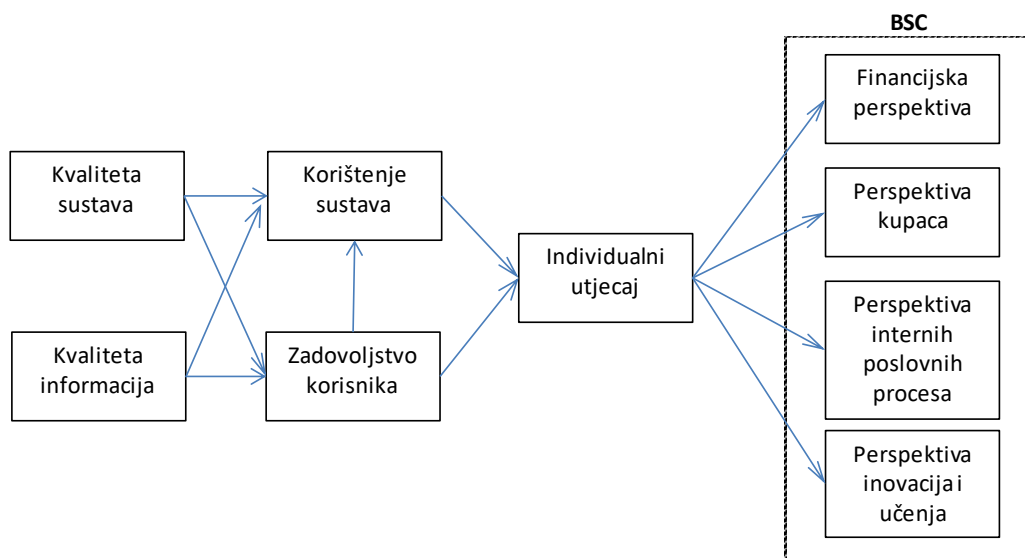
BSC

Kvaliteta sustava

Kvaliteta informacija

Korištenje sustava

Zadovoljstvo korisnika

Individualni utjecaj

Financijska perspektiva

Perspektiva kupaca

Perspektiva internih poslovnih procesa

Perspektiva inovacija i učenja